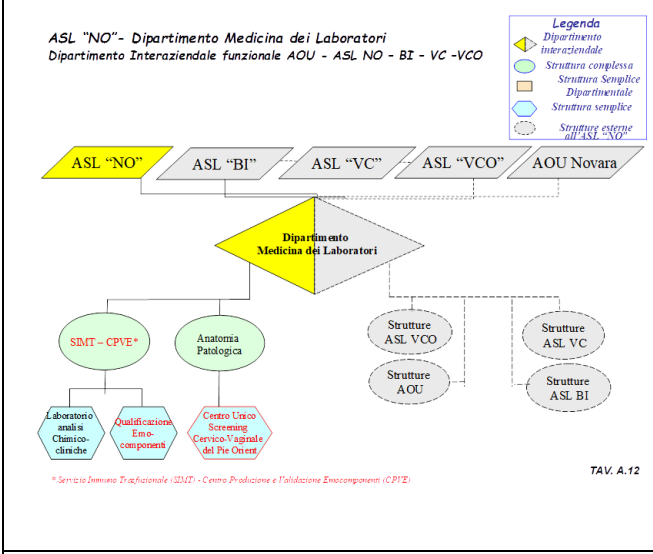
ASL "NO"- Dipartimento Medicina dei Laboratori
Dipartimento Interaziendale funzionale AOU - ASL NO - BI - VC -VCO

Legenda
Dipartimento interaziendale
Struttura complessa
Struttura Semplice Dipartimentale
Struttura semplice
Strutture esterne all'ASL "NO"

ASL "NO"
ASL "BI"
ASL "VC"
ASL "VCO"
AOU Novara

Dipartimento Medicina dei Laboratori

SIMT – CPVE*
Anatomia Patologica

Strutture ASL VCO
Strutture AOU
Strutture ASL VC
Strutture ASL BI

Laboratorio analisi Chimico-cliniche
Qualificazione Emo-componenti
Centro Unico Screening Cervico-Vaginale del Pie Orient

* Servizio Immuno Trasfusionale (SIMT) - Centro Produzione e Validazione Emocomponenti (CPVE)

TAV. A.12